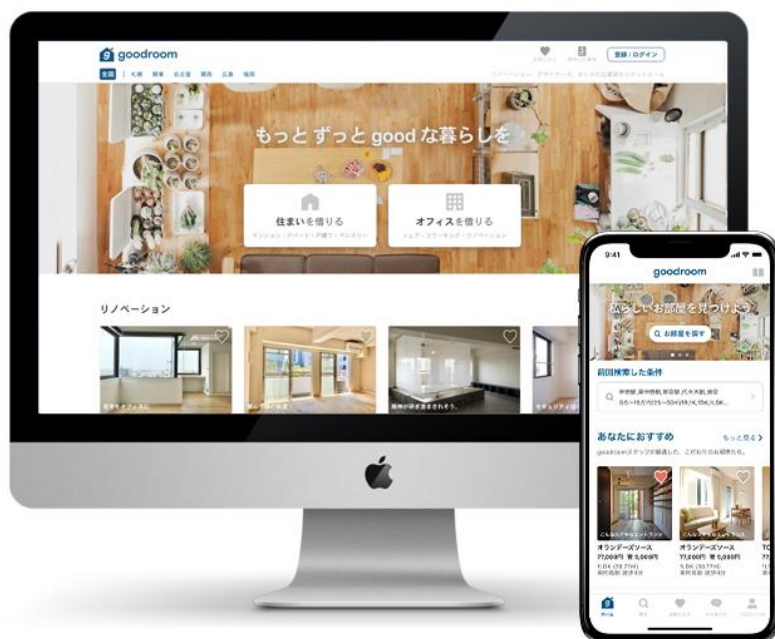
goodroom

全国 | 札幌 関東 名古屋 関西 広島 福岡

登録 / ログイン

もっと ずっと good な暮らしを

住まいを借りる

マンション・アパート・戸建て・マンスリー

オフィスを借りる

シェア・コワーキング・リノベーション

リノベーション

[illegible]

9:41

goodroom

私らしいお部屋を見つけよう

お部屋を探す

前回検索した条件

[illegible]

あなたにおすすめ

もっと見る

goodroomスタッフが厳選した、こだわりのお部屋たち。

オランダーズソース

77,000円 管 5,000円

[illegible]

オランダーズソース

77,000円 管 5,000円

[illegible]